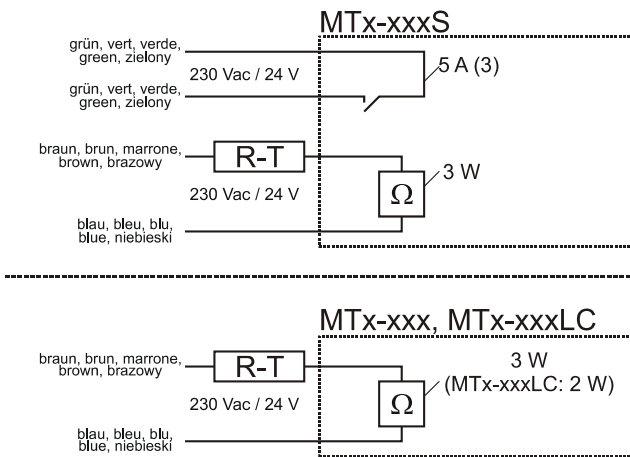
MTx-xxxS

grün, vert, verde, green, zielony

230 Vac / 24 V

grün, vert, verde, green, zielony

5 A (3)

braun, brun, marrone, brown, brazowy

R-T

3 W

230 Vac / 24 V

Ω

blau, bleu, blu, blue, niebieski

MTx-xxx, MTx-xxxLC

braun, brun, marrone, brown, brazowy

R-T

3 W
(MTx-xxxLC: 2 W)

230 Vac / 24 V

Ω

blau, bleu, blu, blue, niebieski